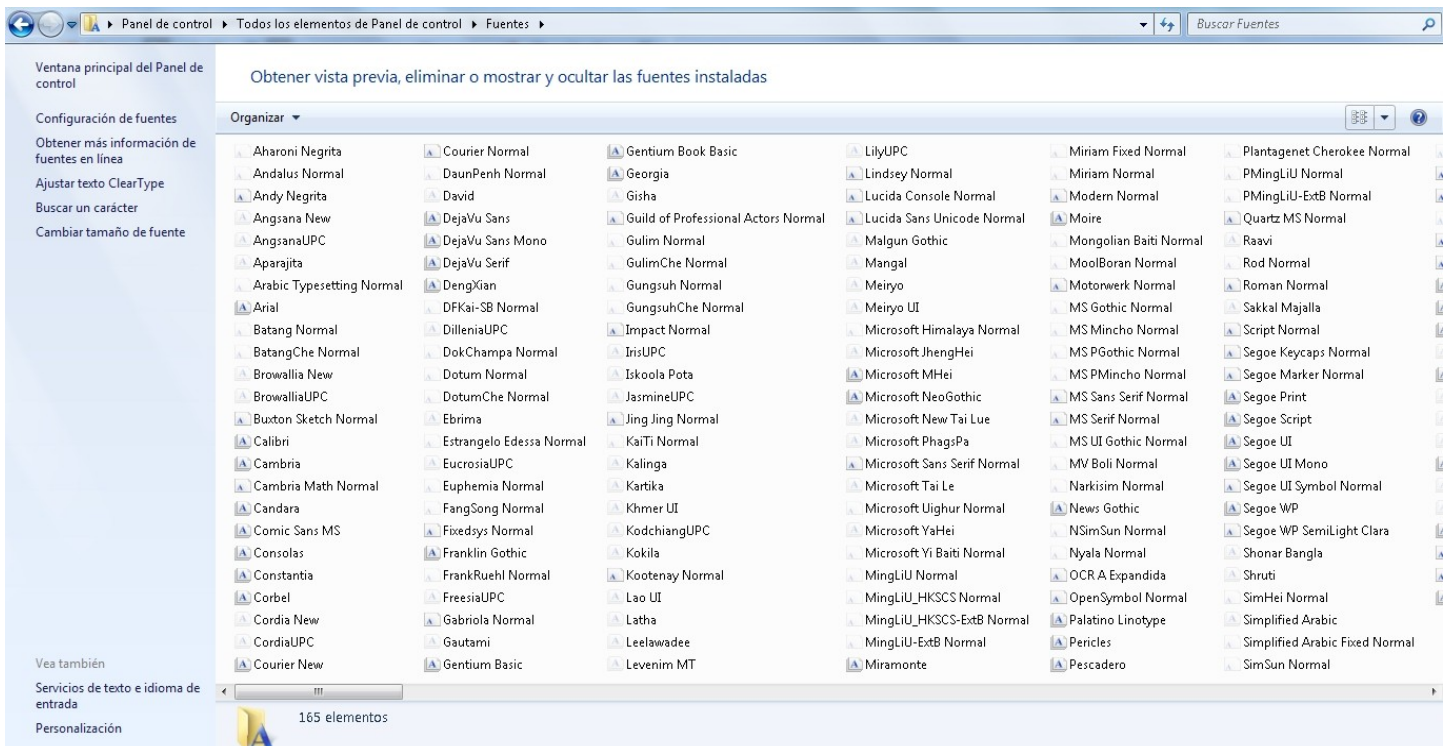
▸ Panel de control ▸ Todos los elementos de Panel de control ▸ Fuentes ▸

Buscar Fuentes

Ventana principal del Panel de control

Configuración de fuentes

Obtener más información de fuentes en línea

Ajustar texto ClearType

Buscar un carácter

Cambiar tamaño de fuente

Vea también

Servicios de texto e idioma de entrada

Personalización

Obtener vista previa, eliminar o mostrar y ocultar las fuentes instaladas

Organizar ▾

Aharoni Negrita
Andalus Normal
Andy Negrita
Angsana New
AngsanaUPC
Aparajita
Arabic Typesetting Normal
Arial
Batang Normal
BatangChe Normal
Browallia New
BrowalliaUPC
Buxton Sketch Normal
Calibri
Cambria
Cambria Math Normal
Candara
Comic Sans MS
Consolas
Constantia
Corbel
Cordia New
CordiaUPC
Courier New

Courier Normal
DaunPenh Normal
David
DejaVu Sans
DejaVu Sans Mono
DejaVu Serif
DengXian
DFKai-SB Normal
DilleniaUPC
DokChampa Normal
Dotum Normal
DotumChe Normal
Ebrima
Estrangelo Edessa Normal
EucrosiaUPC
Euphemia Normal
FangSong Normal
Fixedsys Normal
Franklin Gothic
FrankRuehl Normal
FreesiaUPC
Gabriola Normal
Gautami
Gentium Basic

Gentium Book Basic
Georgia
Gisha
Guild of Professional Actors Normal
Gulim Normal
GulimChe Normal
Gungsuh Normal
GungsuhChe Normal
Impact Normal
IrisUPC
Iskoola Pota
JasmineUPC
Jing Jing Normal
KaiTi Normal
Kalinga
Kartika
Khmer UI
KodchiangUPC
Kokila
Kootenay Normal
Lao UI
Latha
Leelawadee
Levenim MT

LilyUPC
Lindsey Normal
Lucida Console Normal
Lucida Sans Unicode Normal
Malgun Gothic
Mangal
Meiryo
Meiryo UI
Microsoft Himalaya Normal
Microsoft JhengHei
Microsoft MHei
Microsoft NeoGothic
Microsoft New Tai Lue
Microsoft PhagsPa
Microsoft Sans Serif Normal
Microsoft Tai Le
Microsoft Uighur Normal
Microsoft YaHei
Microsoft Yi Baiti Normal
MingLiU Normal
MingLiU_HKSCS Normal
MingLiU_HKSCS-ExtB Normal
MingLiU-ExtB Normal
Miramonte

Miriam Fixed Normal
Miriam Normal
Modern Normal
Moire
Mongolian Baiti Normal
MoolBoran Normal
Motorwerk Normal
MS Gothic Normal
MS Mincho Normal
MS PGothic Normal
MS PMincho Normal
MS Sans Serif Normal
MS Serif Normal
MS UI Gothic Normal
MV Boli Normal
Narkisim Normal
News Gothic
NSimSun Normal
Nyala Normal
OCR A Expandida
OpenSymbol Normal
Palatino Linotype
Pericles
Pescadero

Plantagenet Cherokee Normal
PMingLiU Normal
PMingLiU-ExtB Normal
Quartz MS Normal
Raavi
Rod Normal
Roman Normal
Sakkal Majalla
Script Normal
Segoe Keycaps Normal
Segoe Marker Normal
Segoe Print
Segoe Script
Segoe UI
Segoe UI Mono
Segoe UI Symbol Normal
Segoe WP
Segoe WP SemiLight Clara
Shonar Bangla
Shruti
SimHei Normal
Simplified Arabic
Simplified Arabic Fixed Normal
SimSun Normal

165 elementos